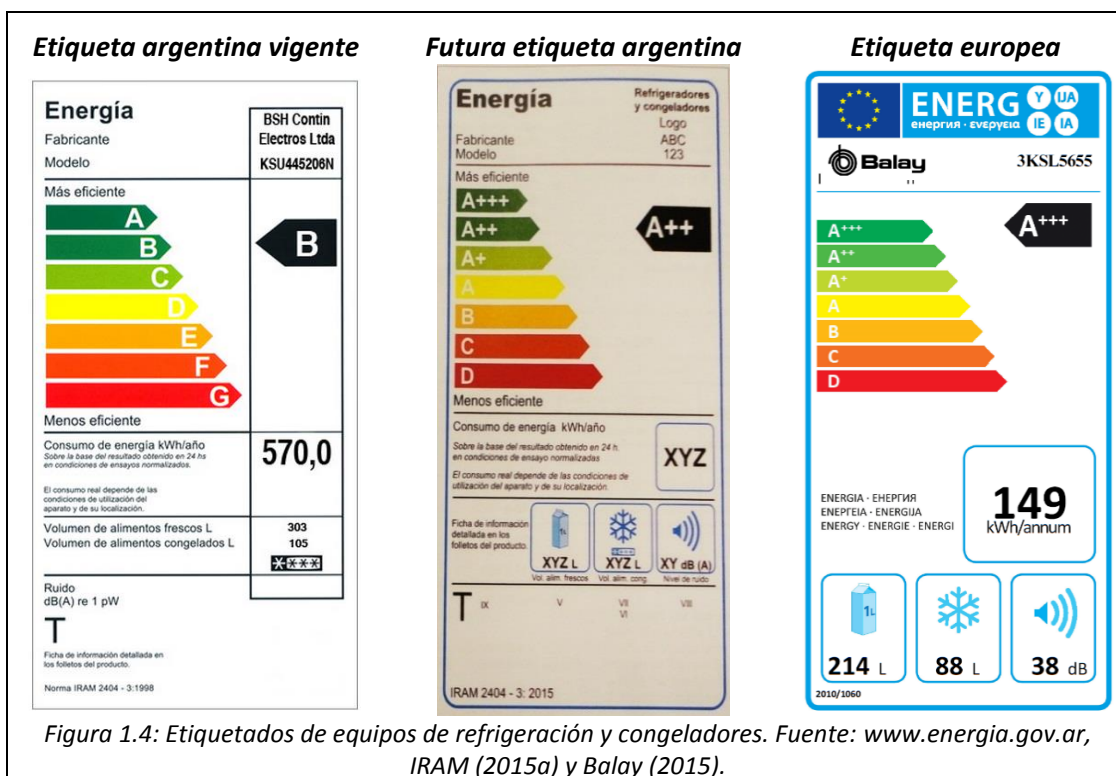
Etiqueta argentina vigente

Energía
Fabricante BSH Contin Electros Ltda
Modelo KSU445206N
Más eficiente
A
B
C
D
E
F
G
B
Menos eficiente
Consumo de energía kWh/año
Sobre la base del resultado obtenido en 24 hs en condiciones de ensayos normalizados.
570,0
El consumo real depende de las condiciones de utilización del aparato y de su localización.
Volumen de alimentos frescos L 303
Volumen de alimentos congelados L 105
✱✱✱✱
Ruido
dB(A) re 1 pW
T
Ficha de información detallada en los folletos del producto.
Norma IRAM 2404 - 3:1998

Futura etiqueta argentina

Energía
Refrigeradores y congeladores
Fabricante Logo
Modelo ABC 123
Más eficiente
A+++
A++
A+
A
B
C
D
A++
Menos eficiente
Consumo de energía kWh/año
Sobre la base del resultado obtenido en 24 h en condiciones de ensayo normalizadas
El consumo real depende de las condiciones de utilización del aparato y de su localización.
XYZ
Ficha de información detallada en los folletos del producto.
XYZ L
Vol. alim. frescos
XYZ L
Vol. alim. cong.
XY dB (A)
Nivel de ruido
T IX V VII VI VIII
IRAM 2404 - 3: 2015

Etiqueta europea

ENERG
енергия · ενεργεια
Y IJA IE IA
Balay 3KSL5655
A+++
A++
A+
A
B
C
D
A+++
ENERGIA · ЕНЕРГИЯ
ΕΝΕΡΓΕΙΑ · ENERGIJA
ENERGY · ENERGIE · ENERGI
149
kWh/annum
1L
214 L
88 L
38 dB
2010/1060

Figura 1.4: Etiquetados de equipos de refrigeración y congeladores. Fuente: www.energia.gov.ar, IRAM (2015a) y Balay (2015).